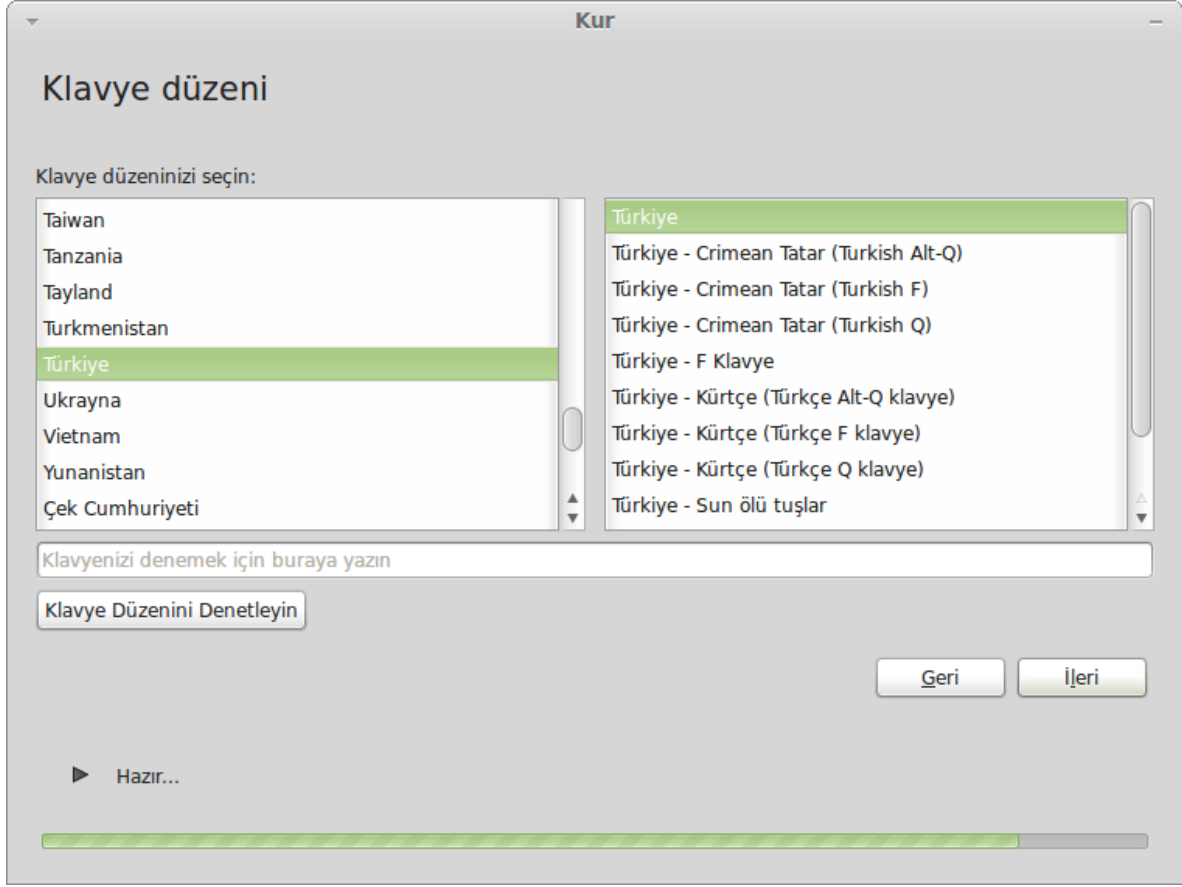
Kur

Klavye düzeni

Klavye düzeninizi seçin:

Taiwan
Tanzania
Tayland
Turkmenistan
Türkiye
Ukrayna
Vietnam
Yunanistan
Çek Cumhuriyeti

Türkiye
Türkiye - Crimean Tatar (Turkish Alt-Q)
Türkiye - Crimean Tatar (Turkish F)
Türkiye - Crimean Tatar (Turkish Q)
Türkiye - F Klavye
Türkiye - Kürtçe (Türkçe Alt-Q klavye)
Türkiye - Kürtçe (Türkçe F klavye)
Türkiye - Kürtçe (Türkçe Q klavye)
Türkiye - Sun ölü tuşlar

Klavyenizi denemek için buraya yazın

Klavye Düzenini Denetleyin

Geri
İleri

Hazır...